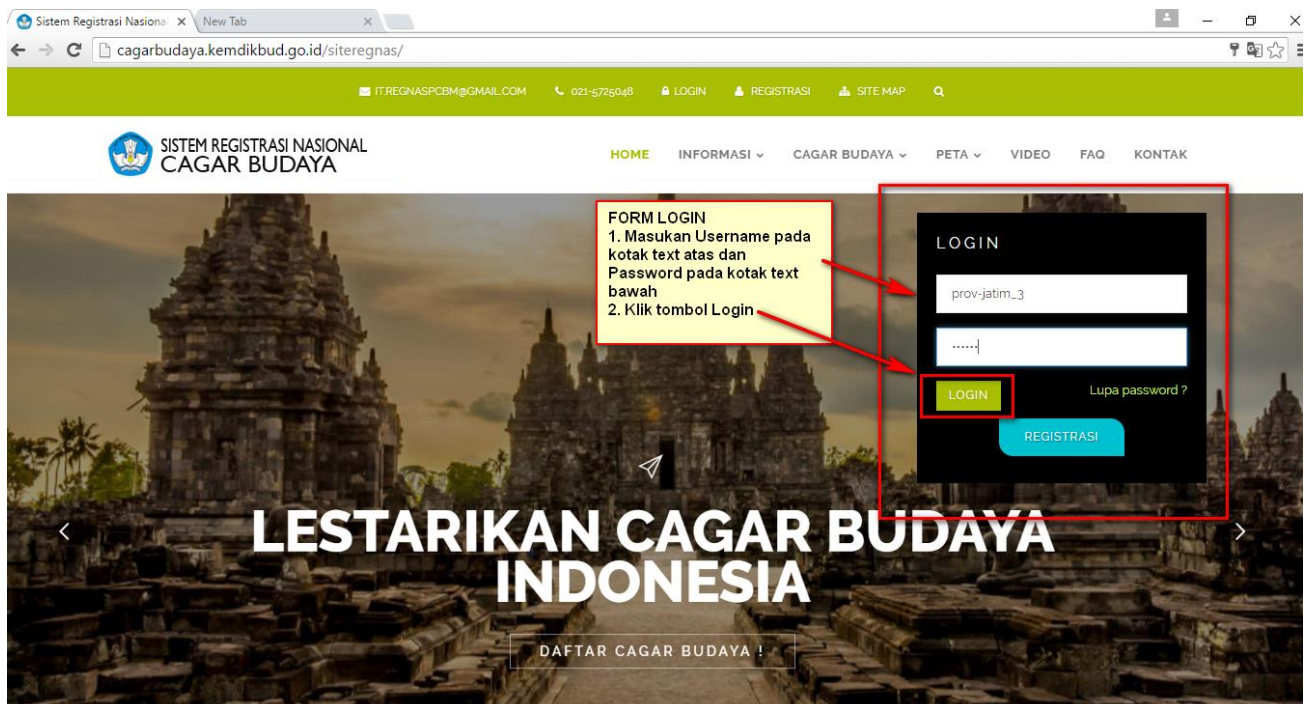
Sistem Registrasi Nasiona ×   New Tab ×

cagarbudaya.kemdikbud.go.id/siteregnas/

IT.REGNASPCBM@GMAIL.COM   021-5725048   LOGIN   REGISTRASI   SITE MAP

SISTEM REGISTRASI NASIONAL
CAGAR BUDAYA

HOME   INFORMASI   CAGAR BUDAYA   PETA   VIDEO   FAQ   KONTAK

FORM LOGIN
1. Masukan Username pada kotak text atas dan Password pada kotak text bawah
2. Klik tombol Login

LOGIN

prov-jatim_3

······

LOGIN

Lupa password ?

REGISTRASI

LESTARIKAN CAGAR BUDAYA INDONESIA

DAFTAR CAGAR BUDAYA !